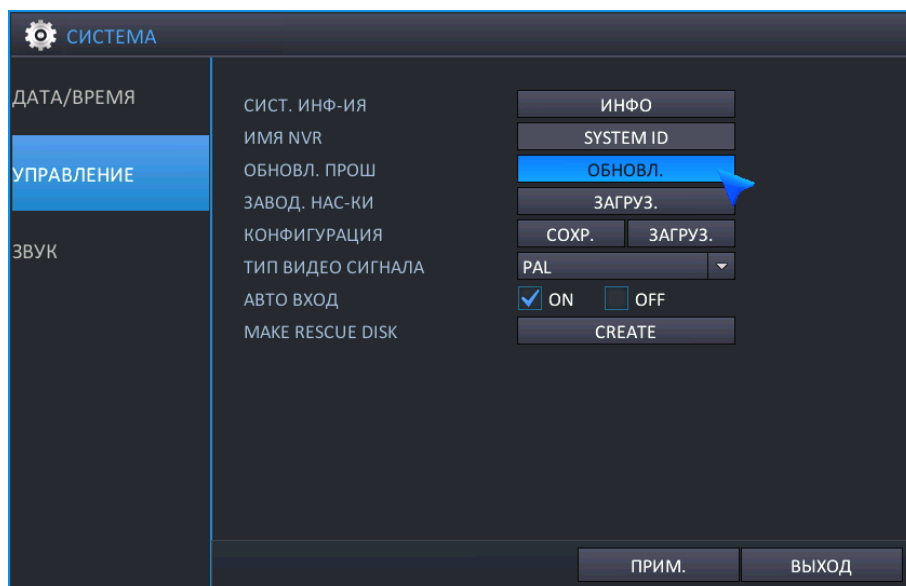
СИСТЕМА

ДАТА/ВРЕМЯ
УПРАВЛЕНИЕ
ЗВУК

СИСТ. ИНФ-ИЯ ИНФО
ИМЯ NVR SYSTEM ID
ОБНОВЛ. ПРОШ ОБНОВЛ.
ЗАВОД. НАС-КИ ЗАГРУЗ.
КОНФИГУРАЦИЯ СОХР. ЗАГРУЗ.
ТИП ВИДЕО СИГНАЛА PAL
АВТО ВХОД ON OFF
MAKE RESCUE DISK CREATE

ПРИМ. ВЫХОД